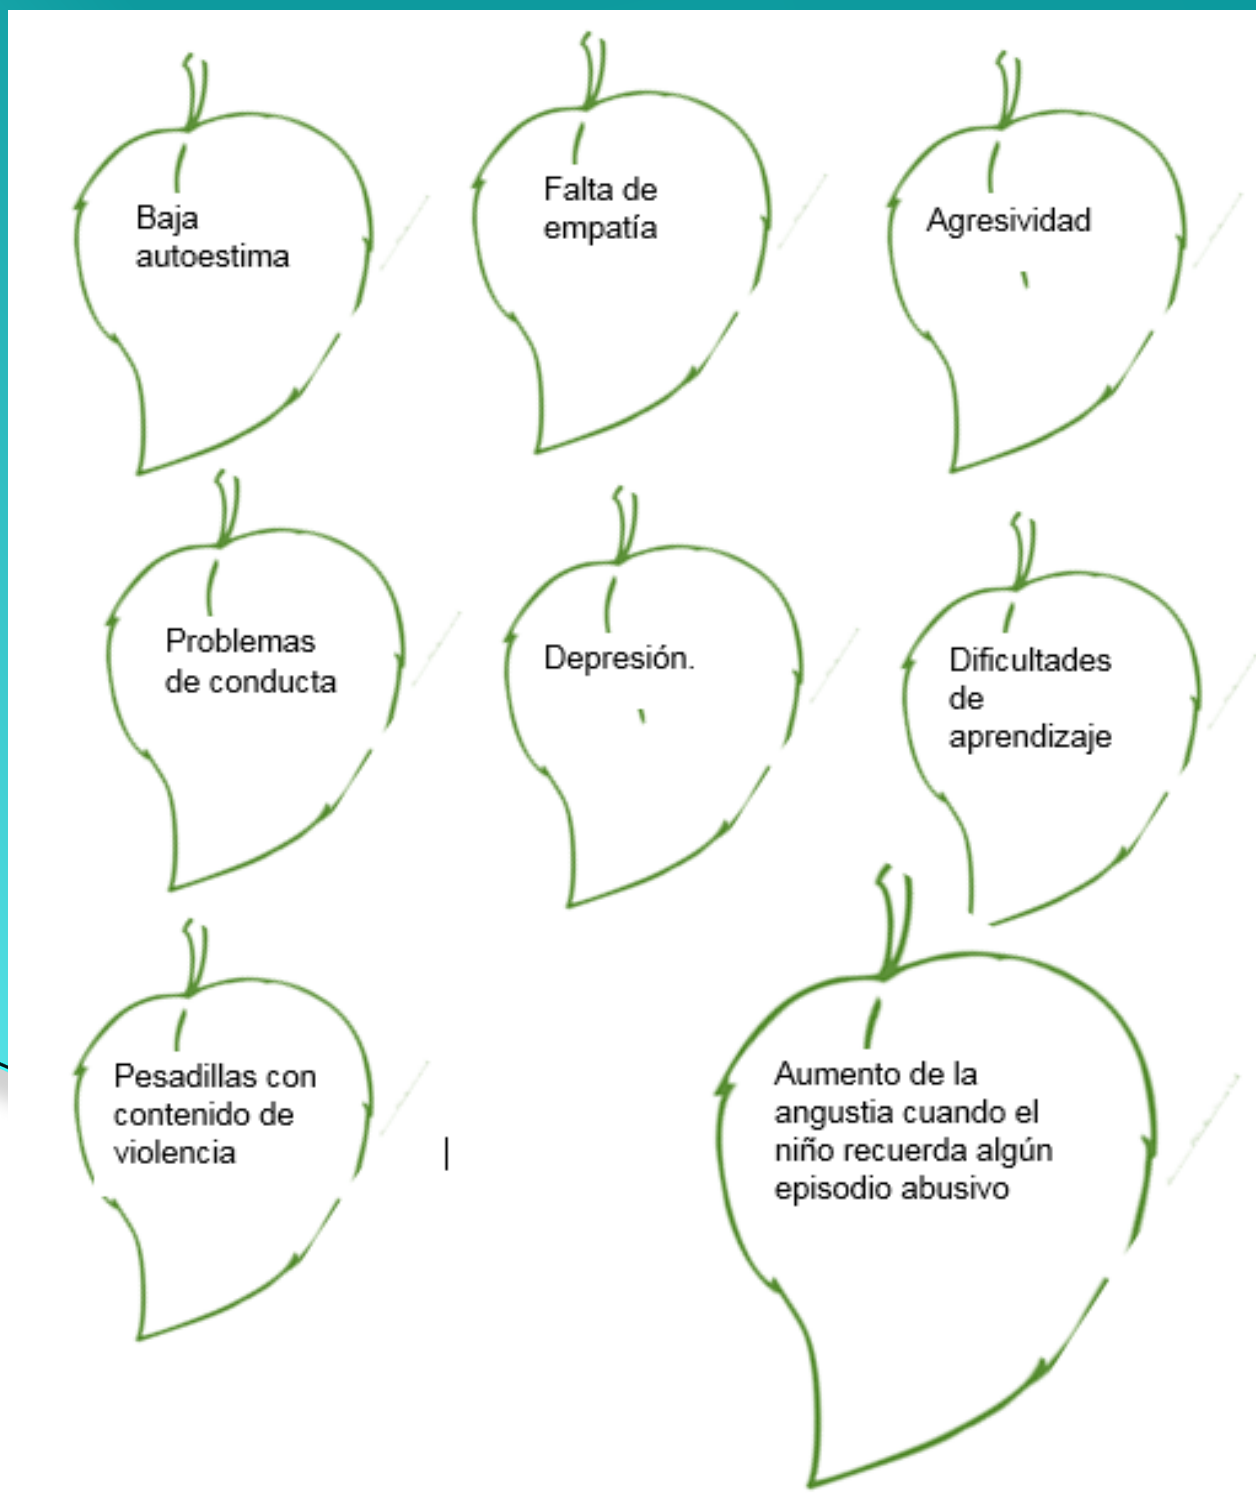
Baja autoestima

Falta de empatía

Agresividad

Problemas de conducta

Depresión.

Dificultades de aprendizaje

Pesadillas con contenido de violencia

Aumento de la angustia cuando el niño recuerda algún episodio abusivo